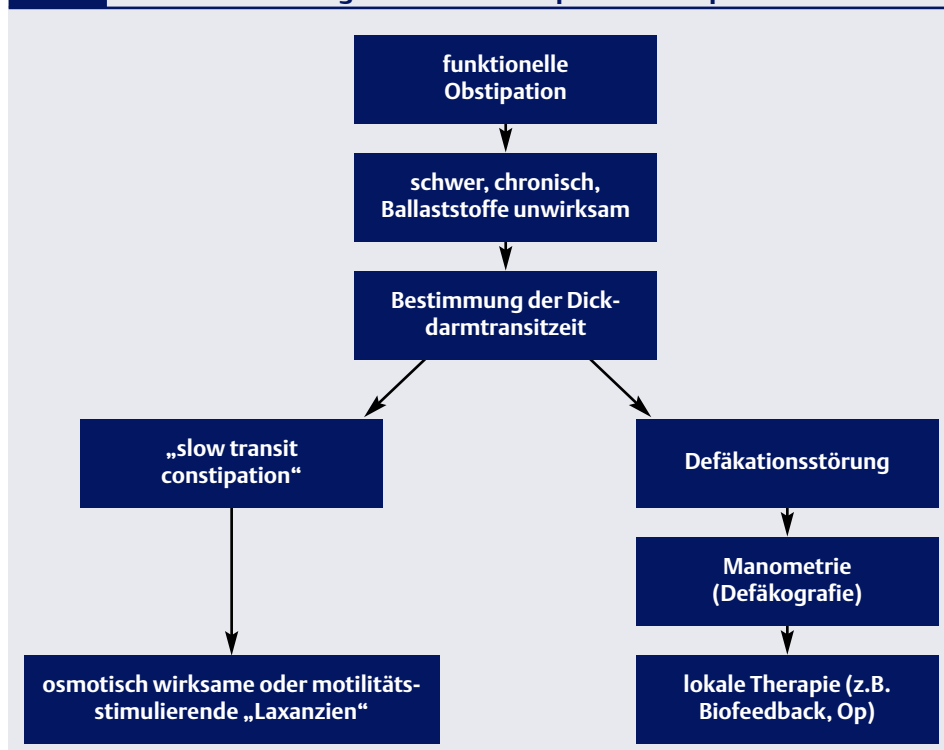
funktionelle Obstipation

schwer, chronisch, Ballaststoffe unwirksam

Bestimmung der Dickdarmtransitzeit

„slow transit constipation“

Defäkationsstörung

Manometrie (Defäkografie)

osmotisch wirksame oder motilitätsstimulierende „Laxanzien“

lokale Therapie (z.B. Biofeedback, Op)